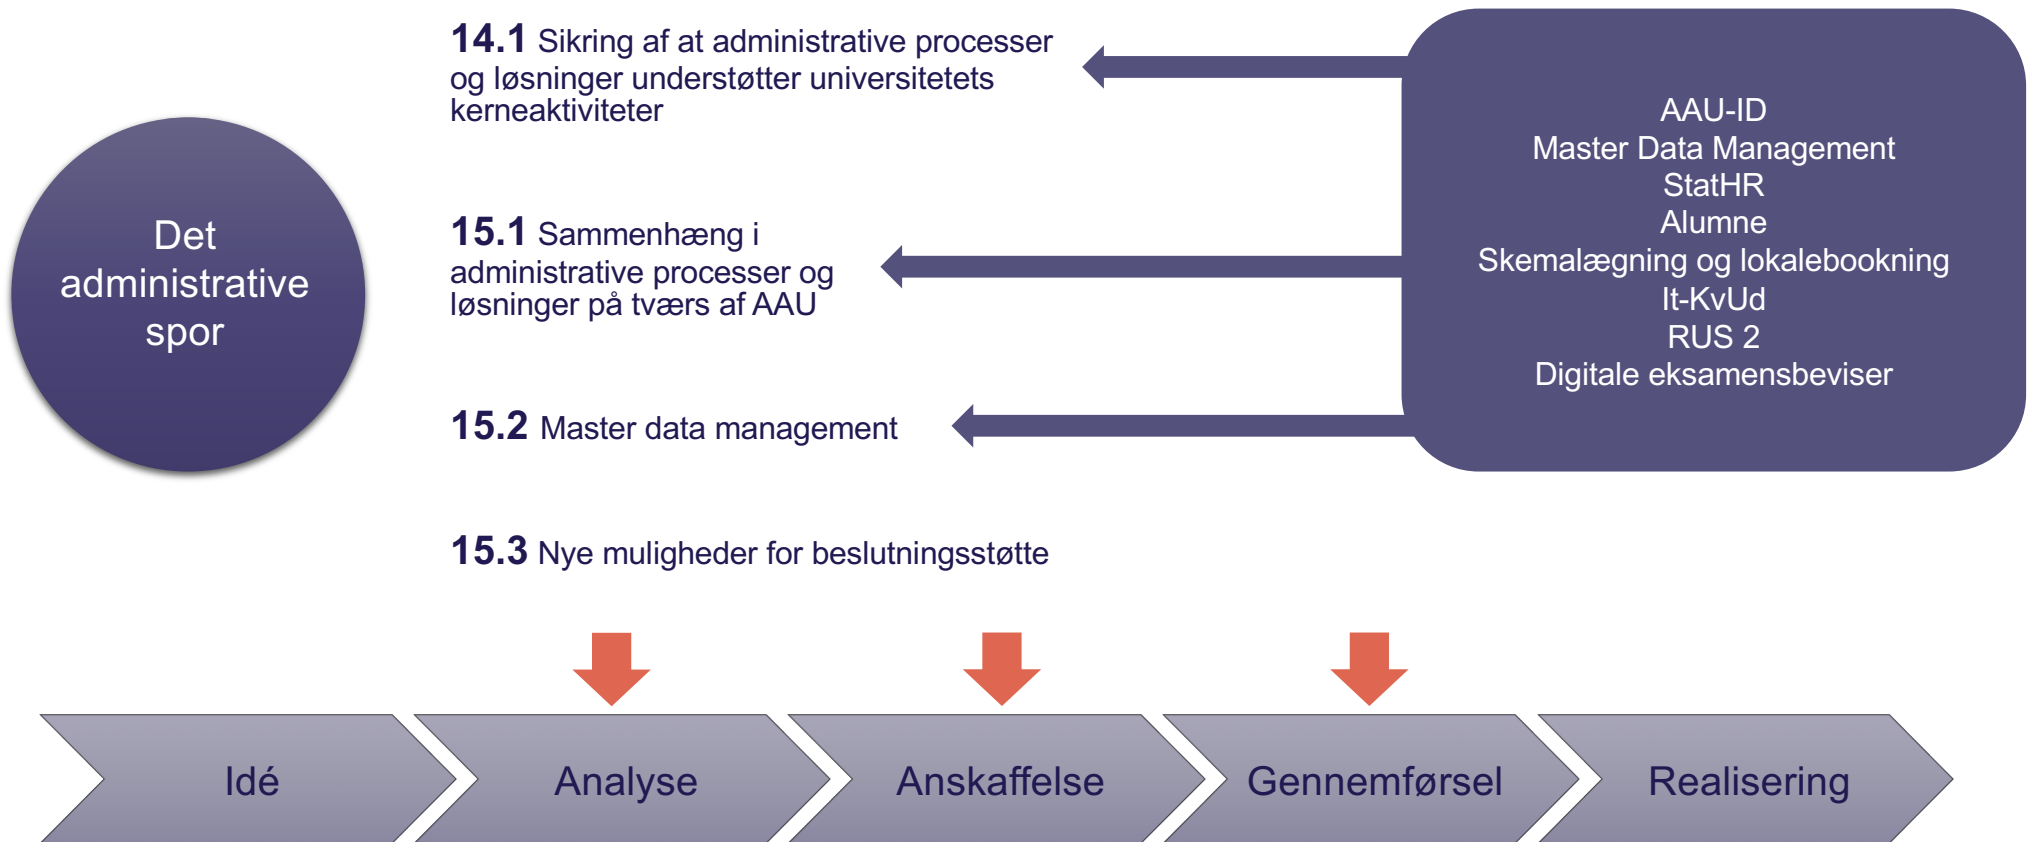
Det administrative spor

14.1 Sikring af at administrative processer og løsninger understøtter universitetets kerneaktiviteter

15.1 Sammenhæng i administrative processer og løsninger på tværs af AAU

15.2 Master data management

15.3 Nye muligheder for beslutningsstøtte

AAU-ID
Master Data Management
StatHR
Alumne
Skemalægning og lokalebookning
It-KvUd
RUS 2
Digitale eksamensbeviser

Idé

Analyse

Anskaffelse

Gennemførsel

Realisering